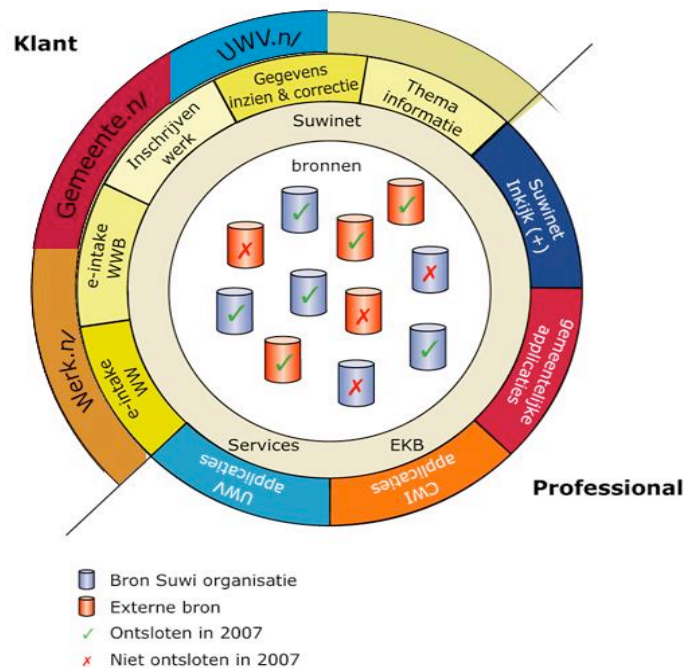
Klant

UWV.nl

Gemeente.nl

Werk.nl

Gegevens inzien & correctie

Thema informatie

Inschrijven werk

e-intake WWB

e-intake WW

Suwinet

bronnen

Services

EKB

Suwinet Inkijk (+)

gemeentelijke applicaties

CWI applicaties

UWV applicaties

Professional

Bron Suwi organisatie

Externe bron

✓ Ontsloten in 2007

✗ Niet ontsloten in 2007